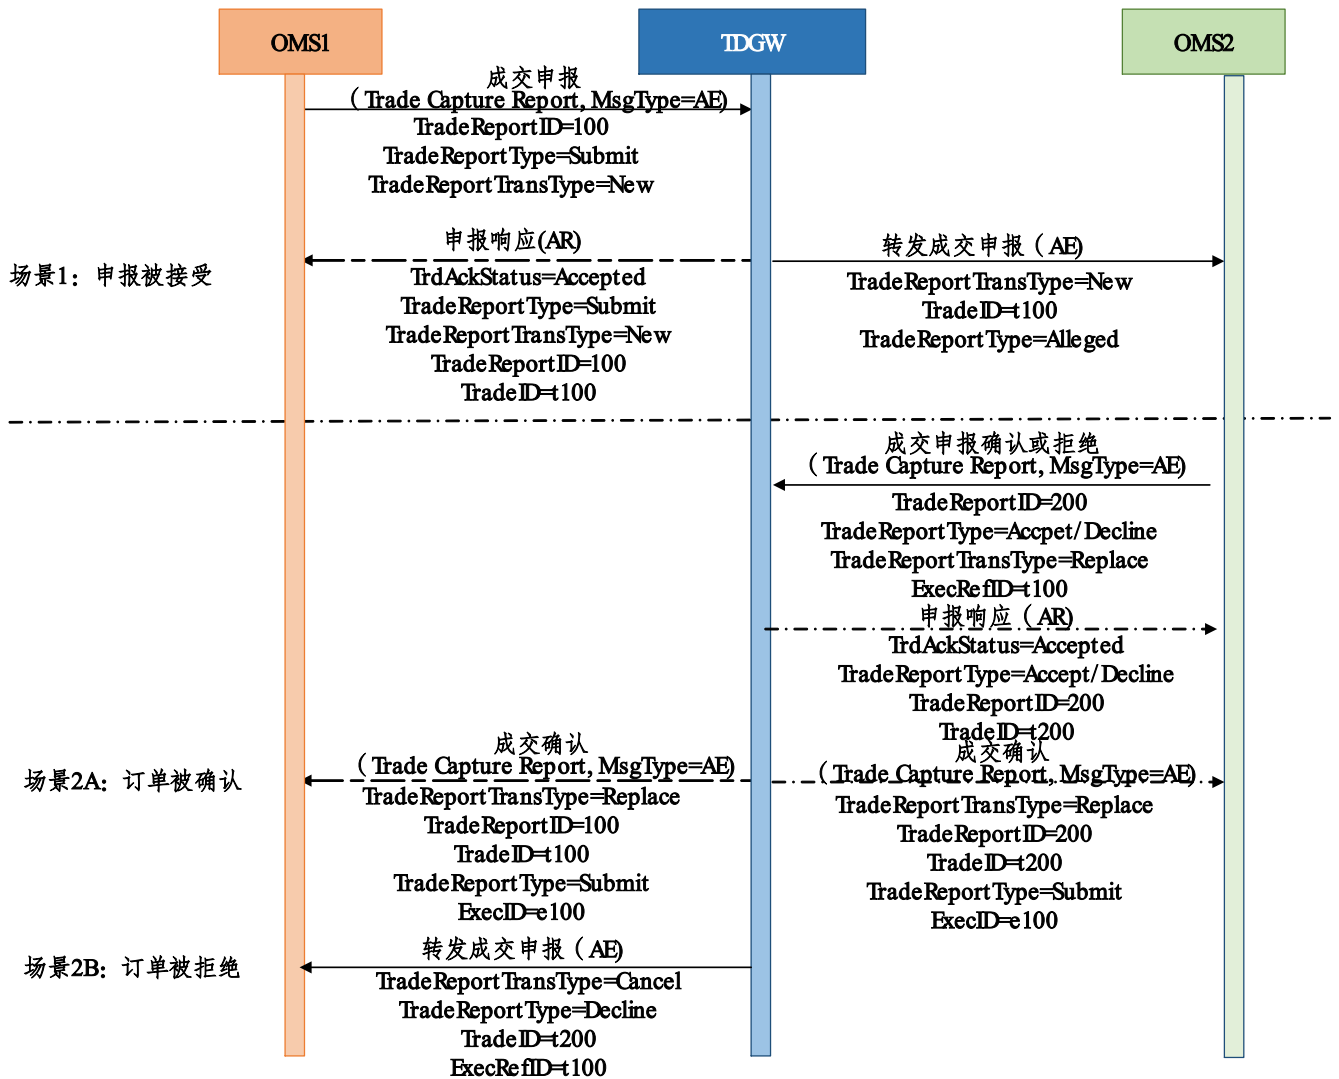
OMS1

TDGW

OMS2

成交申报
（Trade Capture Report, MsgType=AE)
TradeReportID=100
TradeReportType=Submit
TradeReportTransType=New

场景1：申报被接受

申报响应(AR)
TrdAckStatus=Accepted
TradeReportType=Submit
TradeReportTransType=New
TradeReportID=100
TradeID=t100

转发成交申报（AE)
TradeReportTransType=New
TradeID=t100
TradeReportType=Alleged

成交申报确认或拒绝
（Trade Capture Report, MsgType=AE)
TradeReportID=200
TradeReportType=Accpet/Decline
TradeReportTransType=Replace
ExecRefID=t100

申报响应（AR)
TrdAckStatus=Accepted
TradeReportType=Accept/Decline
TradeReportID=200
TradeID=t200

场景2A：订单被确认

成交确认
（Trade Capture Report, MsgType=AE)
TradeReportTransType=Replace
TradeReportID=100
TradeID=t100
TradeReportType=Submit
ExecID=e100

成交确认
（Trade Capture Report, MsgType=AE)
TradeReportTransType=Replace
TradeReportID=200
TradeID=t200
TradeReportType=Submit
ExecID=e100

场景2B：订单被拒绝

转发成交申报（AE)
TradeReportTransType=Cancel
TradeReportType=Decline
TradeID=t200
ExecRefID=t100